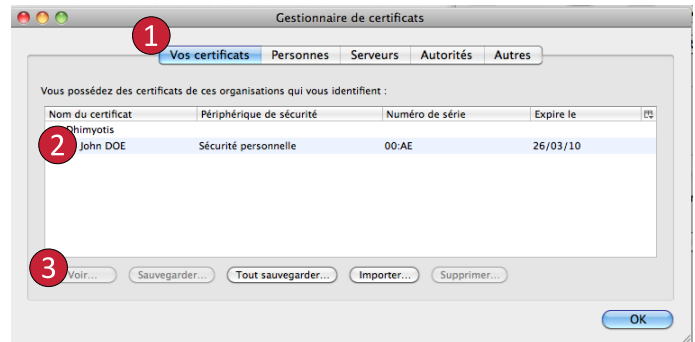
Gestionnaire de certificats

1

Vos certificats | Personnes | Serveurs | Autorités | Autres

Vous possédez des certificats de ces organisations qui vous identifient :

| Nom du certificat | Périphérique de sécurité | Numéro de série | Expire le |
|---|---|---|---|
| Dhimyotis | | | |
| John DOE | Sécurité personnelle | 00:AE | 26/03/10 |

2

3

Voir... | Sauvegarder... | Tout sauvegarder... | Importer... | Supprimer...

OK